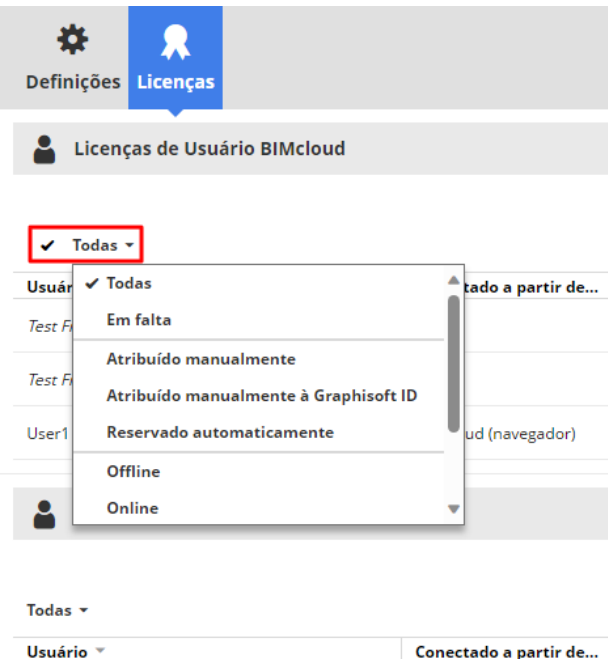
Definições Licenças

Licenças de Usuário BIMcloud

✔ Todas ▾

Usuá

Test F

Test F

User1

✔ Todas

Em falta

Atribuído manualmente

Atribuído manualmente à Graphisoft ID

Reservado automaticamente

Offline

Online

tado a partir de...

ud (navegador)

Todas ▾

Usuário

Conectado a partir de...